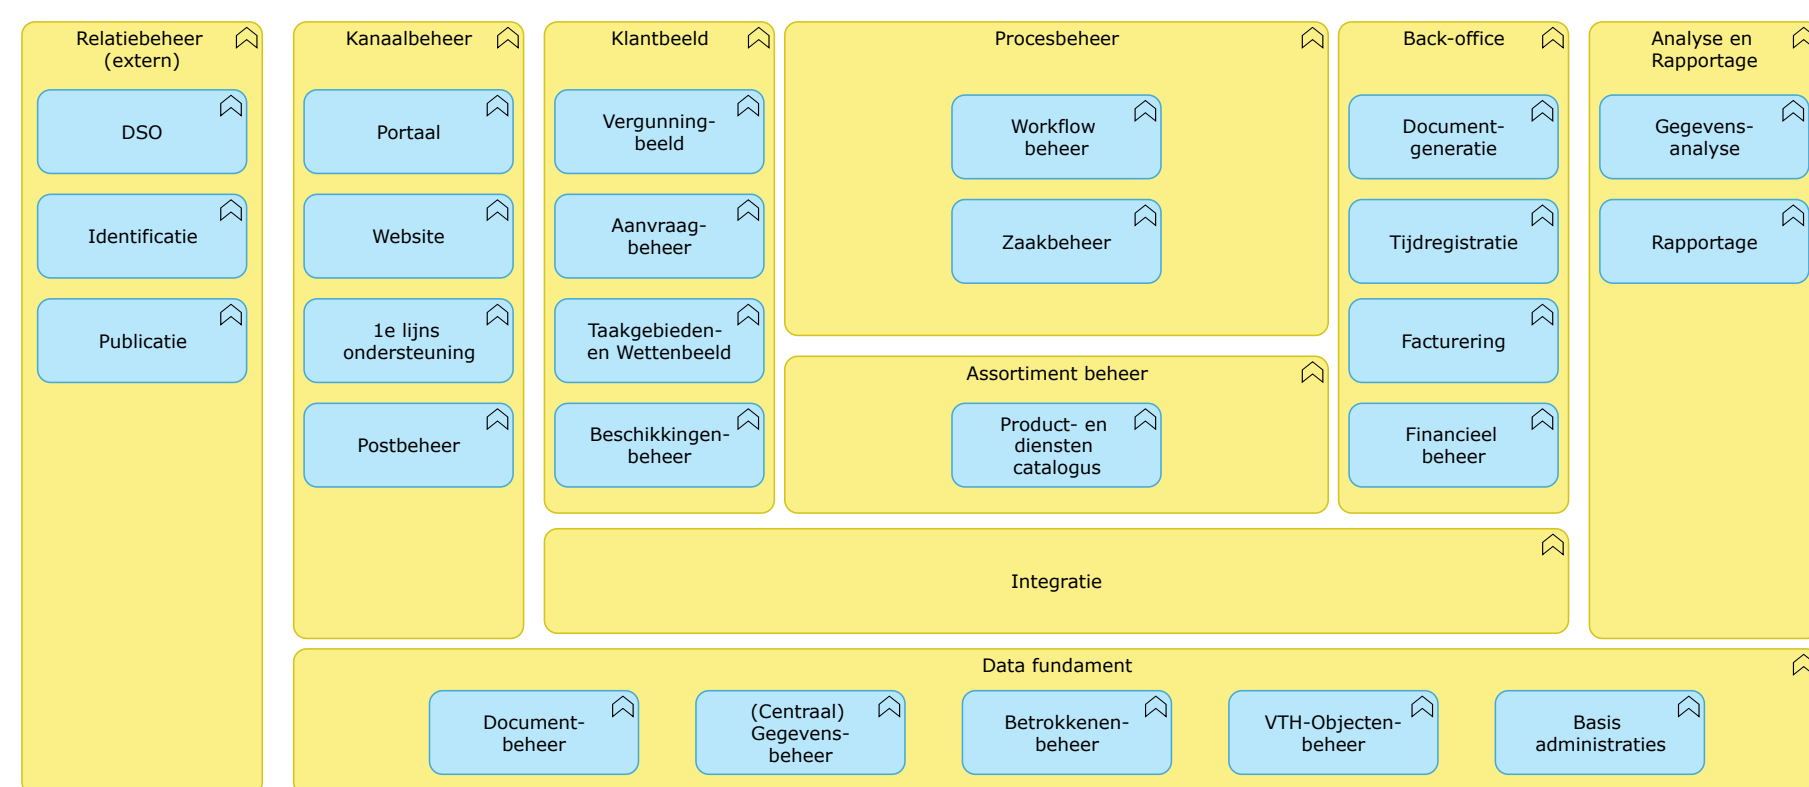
Relatiebeheer (extern)

DSO

Identificatie

Publicatie

Kanaalbeheer

Portaal

Website

1e lijns ondersteuning

Postbeheer

Klantbeeld

Vergunning-beeld

Aanvraag-beheer

Taakgebieden- en Wettenbeeld

Beschikkingen-beheer

Procesbeheer

Workflow beheer

Zaakbeheer

Assortiment beheer

Product- en diensten catalogus

Back-office

Document-generatie

Tijdregistratie

Facturering

Financieel beheer

Analyse en Rapportage

Gegevens-analyse

Rapportage

Integratie

Data fundament

Document-beheer

(Centraal) Gegevens-beheer

Betrokkenen-beheer

VTH-Objecten-beheer

Basis administraties